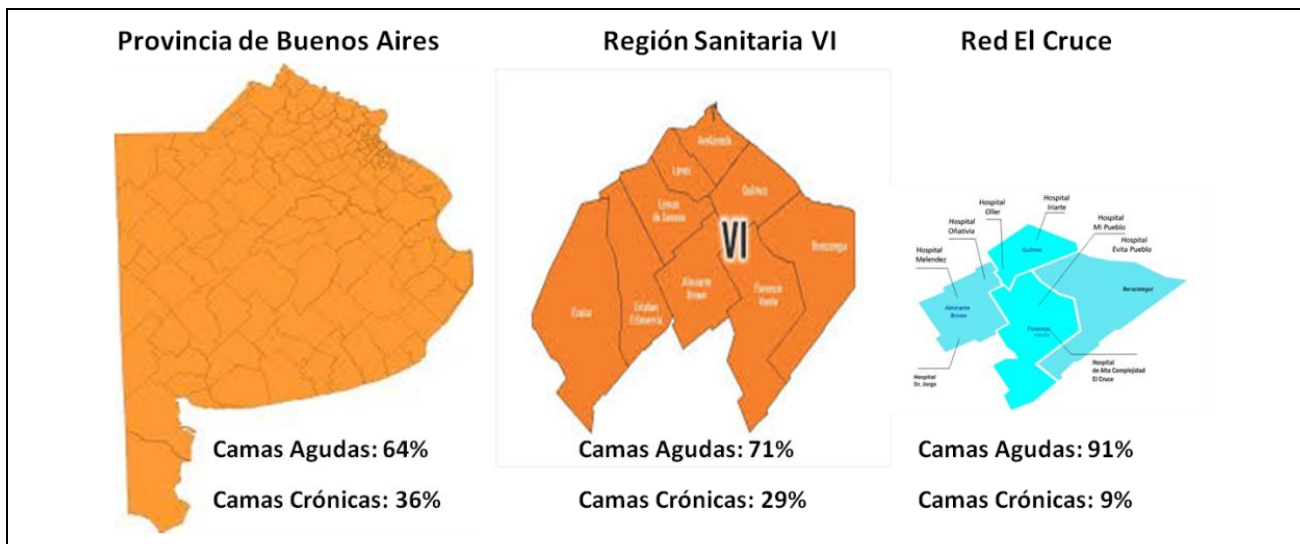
Provincia de Buenos Aires

Región Sanitaria VI

Red El Cruce

Avellaneda
Lanús
Lomas de Zamora
Quilmes
VI
Berazategui
Ezeiza
Esteban Echeverría
Almirante Brown
Florencio Varela

Hospital Oller
Hospital Iriarte
Hospital Oñativia
Hospital Mi Pueblo
Hospital Melendez
Hospital Evita Pueblo
Quilmes
Berazategui
Almirante Brown
Florencio Varela
Hospital de Alta Complejidad El Cruce
Hospital Dr. Jorge

Camas Agudas: 64%

Camas Crónicas: 36%

Camas Agudas: 71%

Camas Crónicas: 29%

Camas Agudas: 91%

Camas Crónicas: 9%